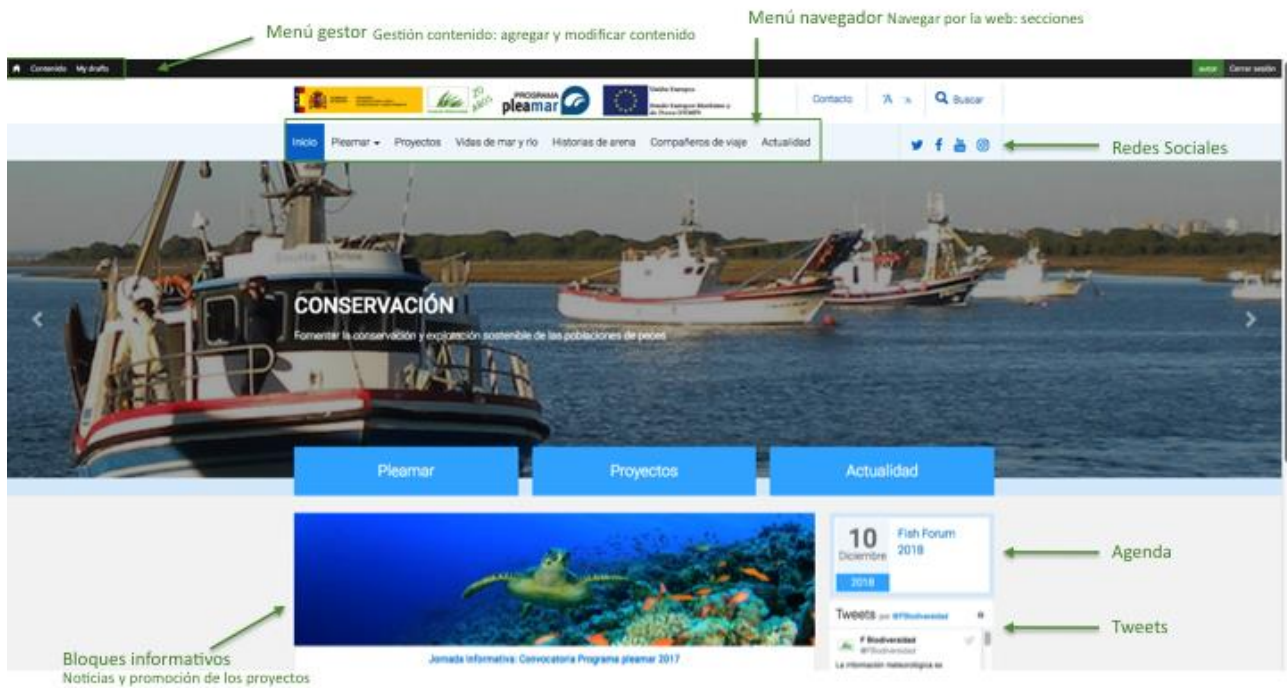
Menú gestor Gestión contenido: agregar y modificar contenido

Menú navegador Navegar por la web: secciones

Contenido My drafts

autor Cerrar sesión

PROGRAMA pleamar

Unión Europea

Contacto

Buscar

Inicio Pleamar Proyectos Vidas de mar y río Historias de arena Compañeros de viaje Actualidad

Redes Sociales

CONSERVACIÓN

Fomentar la conservación y explotación sostenible de las poblaciones de peces

Pleamar

Proyectos

Actualidad

10 Diciembre 2018

Fish Forum 2018

Agenda

Tweets por @FBiodiversidad

F Biodiversidad @FBiodiversidad

La información meteorológica es

Tweets

Jornada informativa: Convocatoria Programa pleamar 2017

Bloques informativos
Noticias y promoción de los proyectos